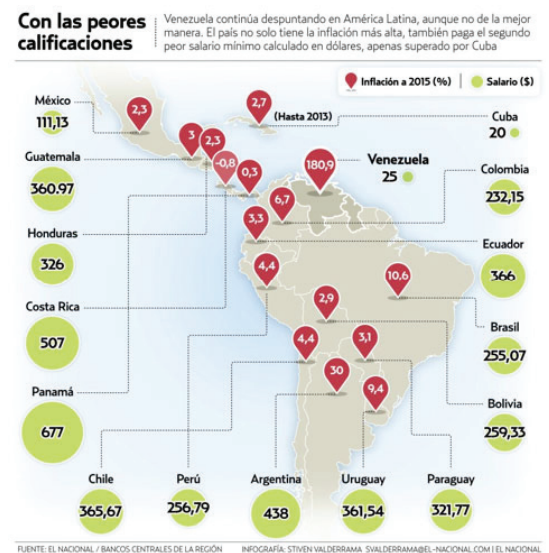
Con las peores calificaciones

Venezuela continúa despuntando en América Latina, aunque no de la mejor manera. El país no solo tiene la inflación más alta, también paga el segundo peor salario mínimo calculado en dólares, apenas superado por Cuba

Inflación a 2015 (%)

Salario ($)

México
111,13

2,3

2,7
(Hasta 2013)

Cuba
20

Guatemala
360.97

3

2,3

-0,8

0,3

180,9

Venezuela
25

Colombia
232,15

6,7

3,3

Honduras
326

Ecuador
366

4,4

10,6

Costa Rica
507

2,9

Brasil
255,07

4,4

3,1

Panamá
677

30

9,4

Bolivia
259,33

Chile
365,67

Perú
256,79

Argentina
438

Uruguay
361,54

Paraguay
321,77

FUENTE: EL NACIONAL / BANCOS CENTRALES DE LA REGIÓN

INFOGRAFÍA: STIVEN VALDERRAMA SVALDERRAMA@EL-NACIONAL.COM | EL NACIONAL